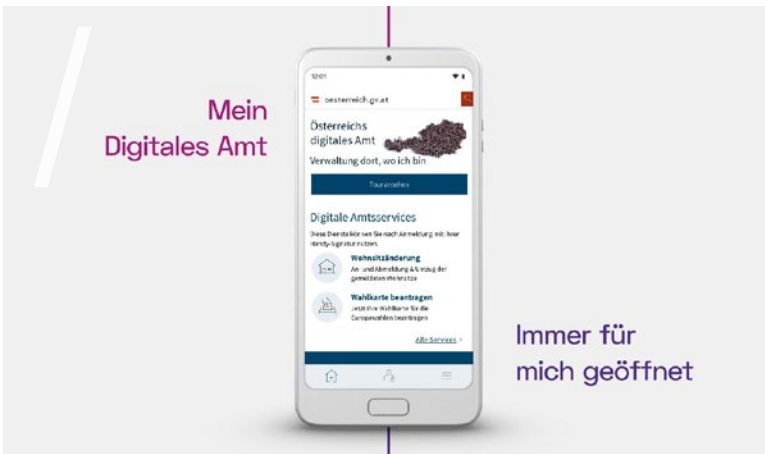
Mein
Digitales Amt

12:01

oesterreich.gv.at

Österreichs
digitales Amt
Verwaltung dort, wo ich bin

Tour ansehen

Digitale Amtsservices
Diese Dienste können Sie nach Anmeldung mit Ihrer Handy-Signatur nutzen.

Wohnsitzänderung
An- und Abmeldung & Umzug der gemeldeten Wohnsitze

Wahlkarte beantragen
Jetzt Ihre Wahlkarte für die Europawahlen beantragen

Alle Services >

Immer für
mich geöffnet